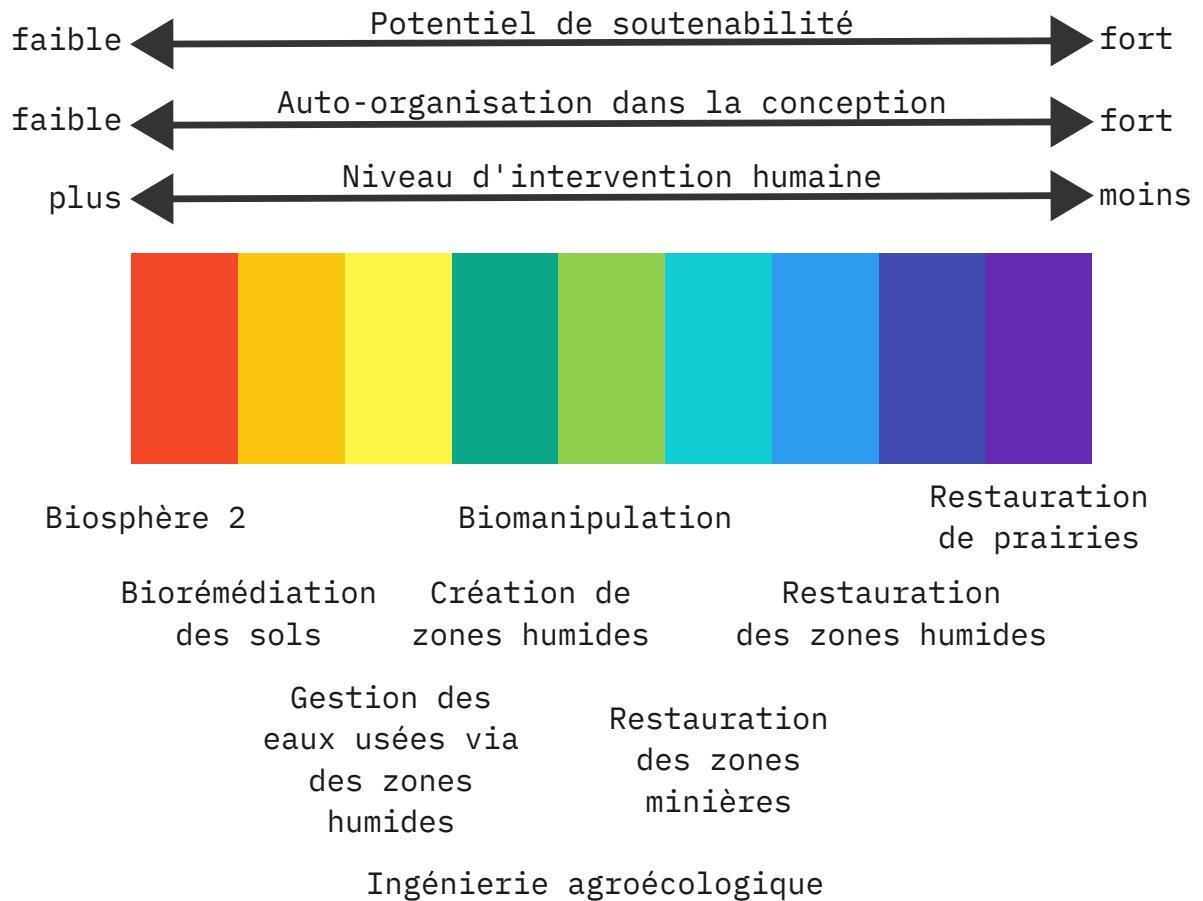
faible Potentiel de soutenabilité fort

faible Auto-organisation dans la conception fort

plus Niveau d'intervention humaine moins

Biosphère 2

Biomanipulation

Restauration de prairies

Biorémédiation des sols

Création de zones humides

Restauration des zones humides

Gestion des eaux usées via des zones humides

Restauration des zones minières

Ingénierie agroécologique